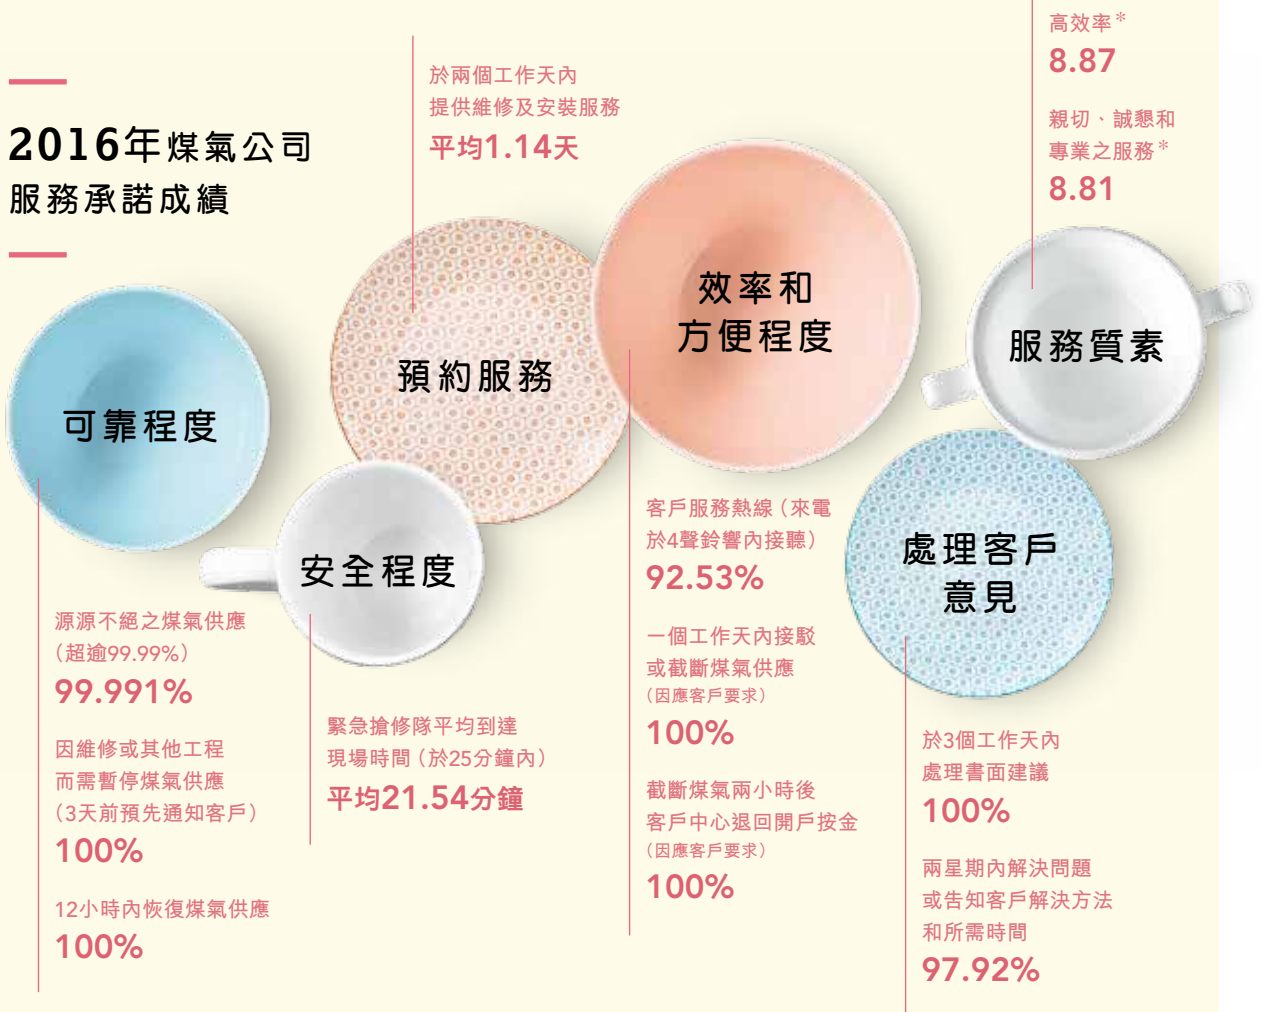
2016年煤氣公司
服務承諾成績

可靠程度

源源不絕之煤氣供應（超逾99.99%）
99.991%

因維修或其他工程而需暫停煤氣供應（3天前預先通知客戶）
100%

12小時內恢復煤氣供應
100%

預約服務

於兩個工作天內提供維修及安裝服務
平均1.14天

安全程度

緊急搶修隊平均到達現場時間（於25分鐘內）
平均21.54分鐘

效率和
方便程度

客戶服務熱線（來電於4聲鈴響內接聽）
92.53%

一個工作天內接駁或截斷煤氣供應
（因應客戶要求）
100%

截斷煤氣兩小時後客戶中心退回開戶按金
（因應客戶要求）
100%

高效率*
8.87

親切、誠懇和專業之服務*
8.81

服務質素

處理客戶
意見

於3個工作天內處理書面建議
100%

兩星期內解決問題或告知客戶解決方法和所需時間
97.92%